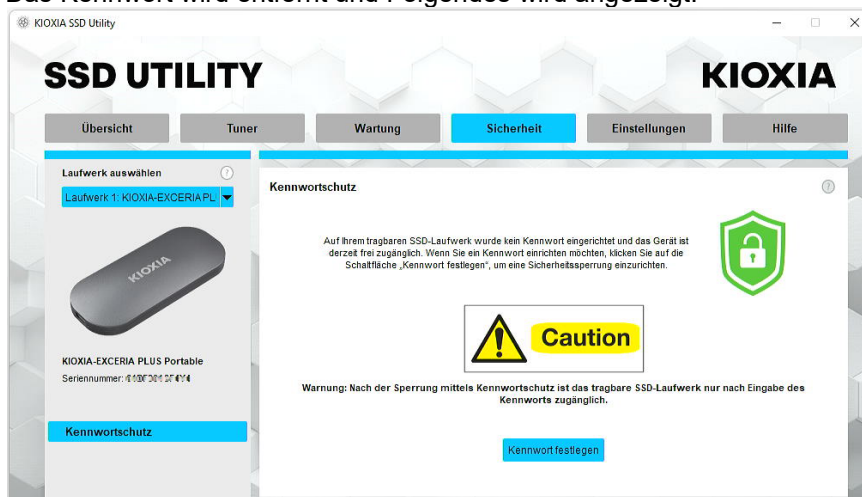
Das Kennwort wird entfernt und Folgendes wird angezeigt.

KIOXIA SSD Utility

SSD UTILITY

KIOXIA

Übersicht | Tuner | Wartung | Sicherheit | Einstellungen | Hilfe

Laufwerk auswählen

Laufwerk 1: KIOXIA-EXCERIA PL

KIOXIA

KIOXIA-EXCERIA PLUS Portable

Seriennummer: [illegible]

Kennwortschutz

Kennwortschutz

Auf Ihrem tragbaren SSD-Laufwerk wurde kein Kennwort eingerichtet und das Gerät ist derzeit frei zugänglich. Wenn Sie ein Kennwort einrichten möchten, klicken Sie auf die Schaltfläche „Kennwort festlegen", um eine Sicherheitssperrung einzurichten.

Caution

Warnung: Nach der Sperrung mittels Kennwortschutz ist das tragbare SSD-Laufwerk nur nach Eingabe des Kennworts zugänglich.

Kennwort festlegen